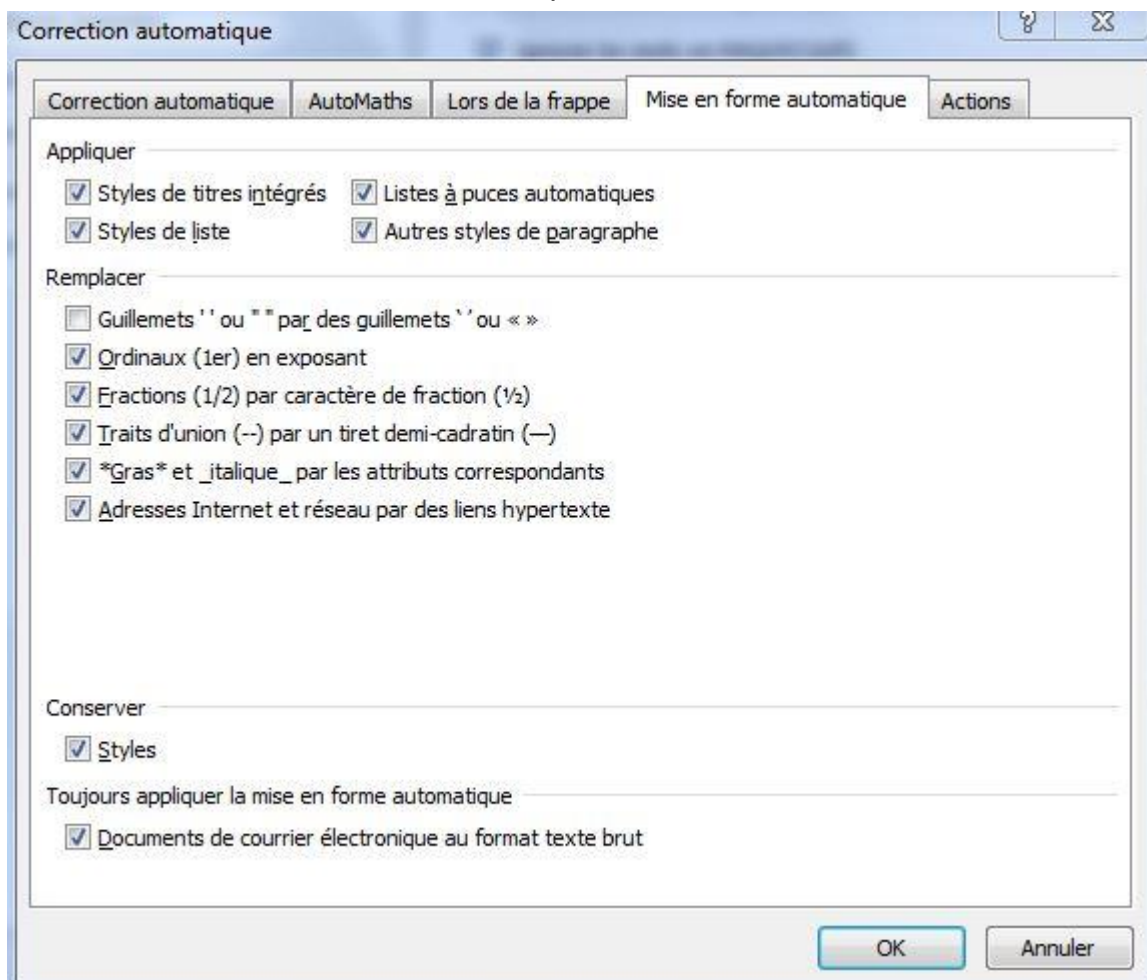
Correction automatique

Correction automatique | AutoMaths | Lors de la frappe | Mise en forme automatique | Actions

Appliquer

Styles de titres intégrés
Listes à puces automatiques
Styles de liste
Autres styles de paragraphe

Remplacer

Guillemets ' ' ou " " par des guillemets ' ' ou « »
Ordinaux (1er) en exposant
Fractions (1/2) par caractère de fraction (½)
Traits d'union (--) par un tiret demi-cadratin (—)
*Gras* et _italique_ par les attributs correspondants
Adresses Internet et réseau par des liens hypertexte

Conserver

Styles

Toujours appliquer la mise en forme automatique

Documents de courrier électronique au format texte brut

OK
Annuler